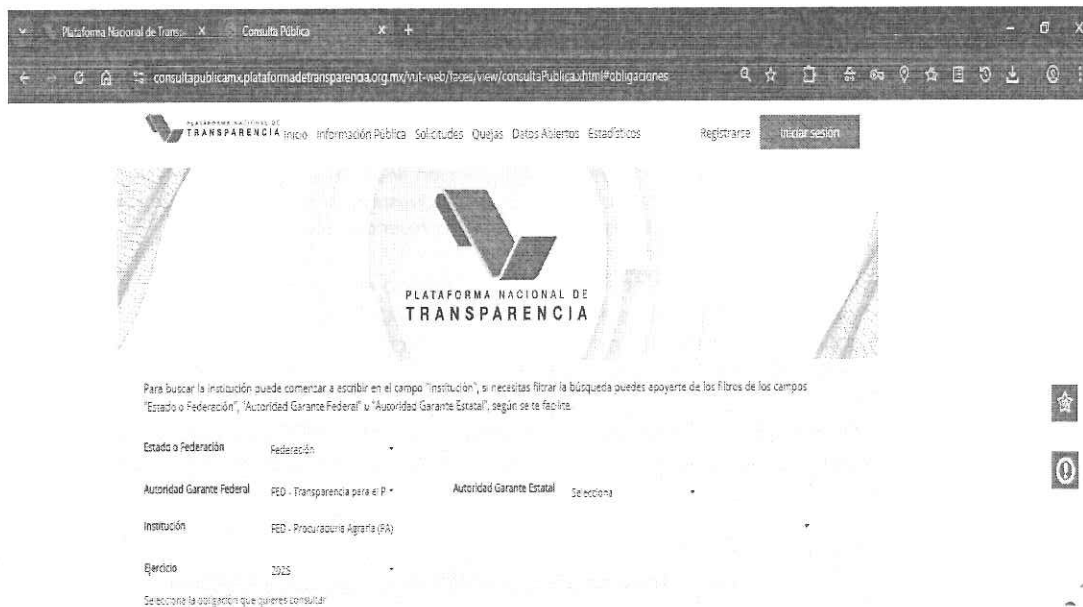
Plataforma Nacional de Trans... × Consulta Pública × +

consultapublicamx.plataformadetransparencia.org.mx/vut-web/faces/view/consultaPublica.xhtml#obligaciones

PLATAFORMA NACIONAL DE TRANSPARENCIA Inicio Información Pública Solicitudes Quejas Datos Abiertos Estadísticos Registrarse Iniciar sesión

PLATAFORMA NACIONAL DE TRANSPARENCIA

Para buscar la institución puede comenzar a escribir en el campo "Institución", si necesitas filtrar la búsqueda puedes apoyarte de los filtros de los campos "Estado o Federación", "Autoridad Garante Federal" u "Autoridad Garante Estatal", según se te facilite.

Estado o Federación Federación

Autoridad Garante Federal FED - Transparencia para el P Autoridad Garante Estatal Selecciona

Institución FED - Procuraduría Agraria (PA)

Ejercicio 2025

Selecciona la obligación que quieres consultar